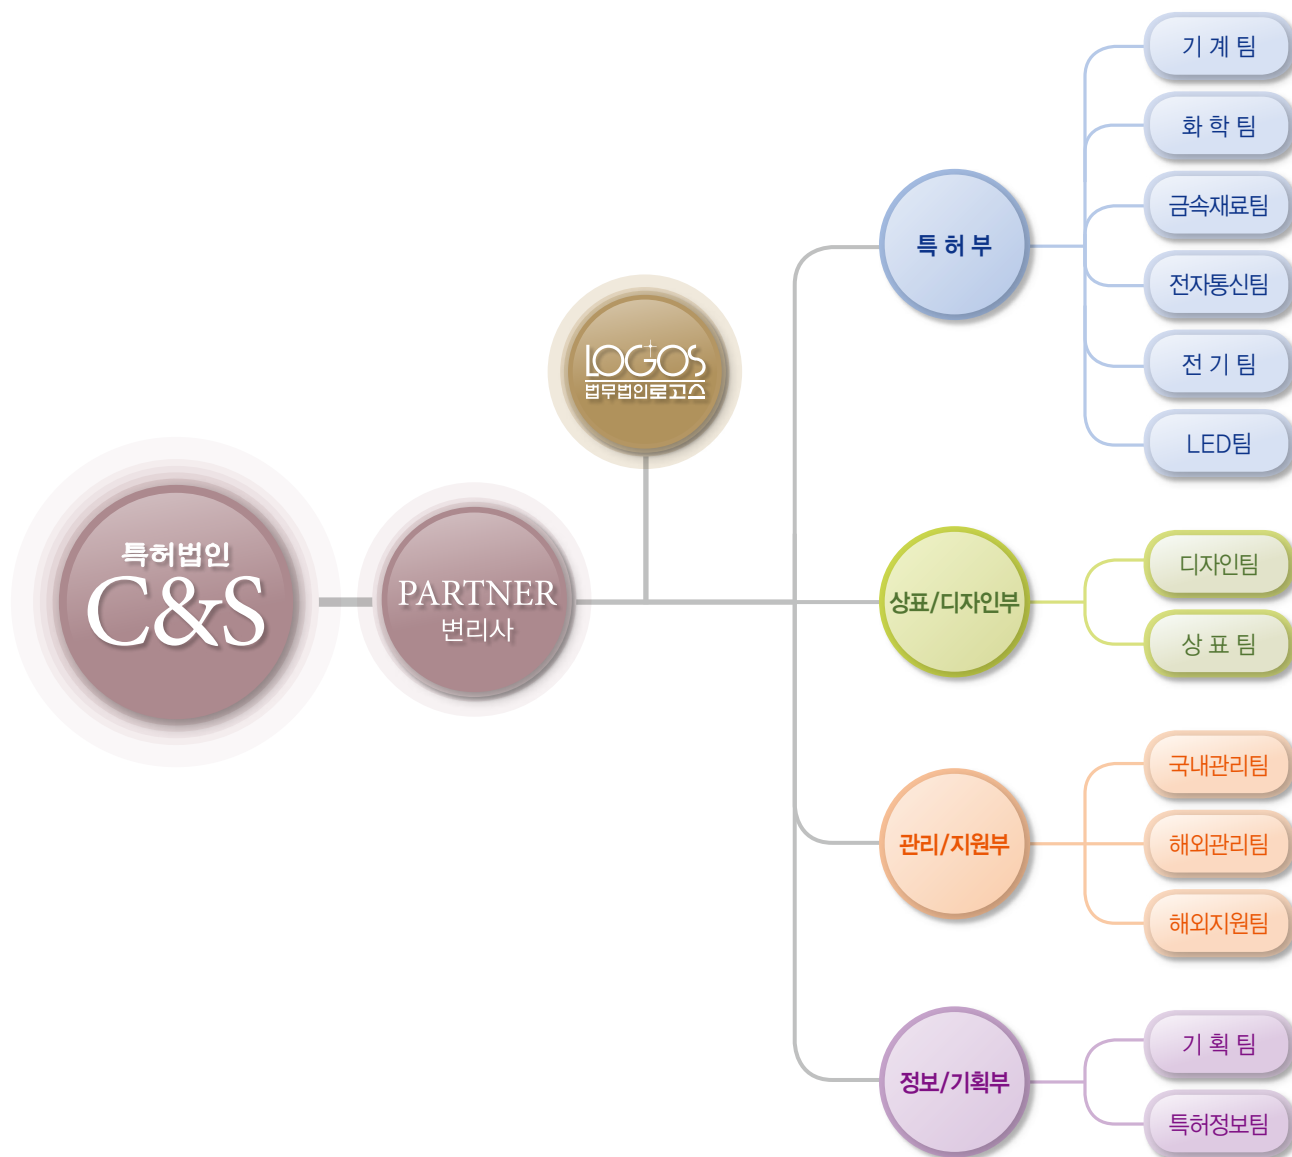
특허법인
C&S

PARTNER
변리사

LOGOS
법무법인로고스

특 허 부

기 계 팀
화 학 팀
금속재료팀
전자통신팀
전 기 팀
LED팀

상표/디자인부

디자인팀
상 표 팀

관리/지원부

국내관리팀
해외관리팀
해외지원팀

정보/기획부

기 획 팀
특허정보팀